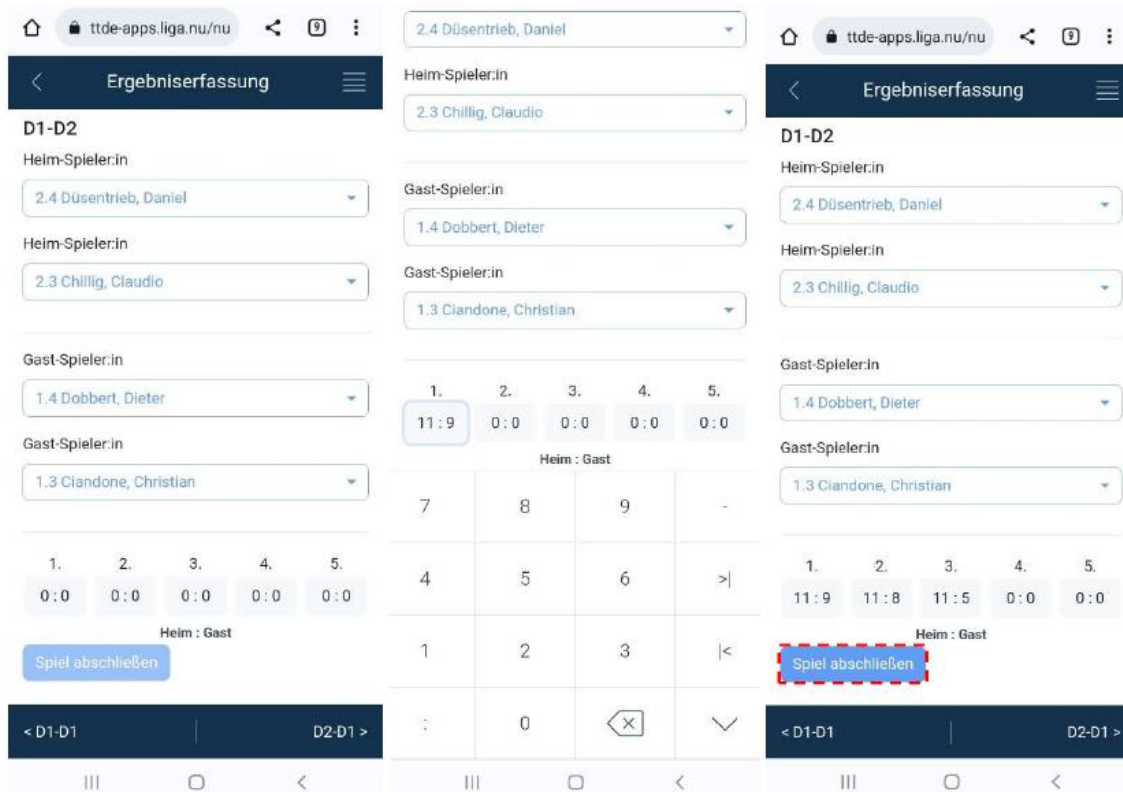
ttde-apps.liga.nu/nu

9

Ergebniserfassung

D1-D2

Heim-Spieler:in

2.4 Düsentrieb, Daniel

Heim-Spieler:in

2.3 Chillig, Claudio

Gast-Spieler:in

1.4 Dobbert, Dieter

Gast-Spieler:in

1.3 Ciandone, Christian

| 1. | 2. | 3. | 4. | 5. |
|---|---|---|---|---|
| 0 : 0 | 0 : 0 | 0 : 0 | 0 : 0 | 0 : 0 |

Heim : Gast

Spiel abschließen

< D1-D1

D2-D1 >

2.4 Düsentrieb, Daniel

Heim-Spieler:in

2.3 Chillig, Claudio

Gast-Spieler:in

1.4 Dobbert, Dieter

Gast-Spieler:in

1.3 Ciandone, Christian

| 1. | 2. | 3. | 4. | 5. |
|---|---|---|---|---|
| 11 : 9 | 0 : 0 | 0 : 0 | 0 : 0 | 0 : 0 |

Heim : Gast

| 7 | 8 | 9 | - |
|---|---|---|---|
| 4 | 5 | 6 | >\| |
| 1 | 2 | 3 | \|< |
| : | 0 | | |

ttde-apps.liga.nu/nu

9

Ergebniserfassung

D1-D2

Heim-Spieler:in

2.4 Düsentrieb, Daniel

Heim-Spieler:in

2.3 Chillig, Claudio

Gast-Spieler:in

1.4 Dobbert, Dieter

Gast-Spieler:in

1.3 Ciandone, Christian

| 1. | 2. | 3. | 4. | 5. |
|---|---|---|---|---|
| 11 : 9 | 11 : 8 | 11 : 5 | 0 : 0 | 0 : 0 |

Heim : Gast

Spiel abschließen

< D1-D1

D2-D1 >